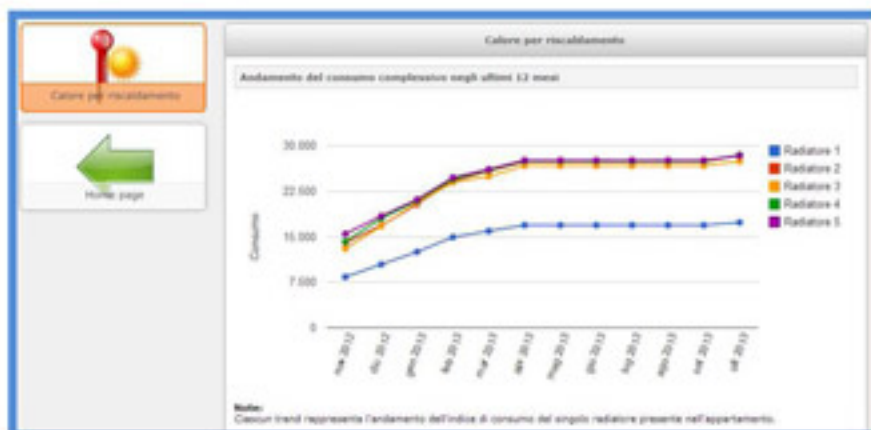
Calore per riscaldamento

Home page

Calore per riscaldamento

Andamento del consumo complessivo negli ultimi 12 mesi

30.000
22.500
15.000
7.500
0

Consumo

nov 2012
dic 2012
gen 2013
feb 2013
mar 2013
apr 2013
mag 2013
giu 2013
lug 2013
ago 2013
set 2013
ott 2013

Radiatore 1
Radiatore 2
Radiatore 3
Radiatore 4
Radiatore 5

Note:
Ciascun trend rappresenta l'andamento dell'indice di consumo del singolo radiatore presente nell'appartamento.